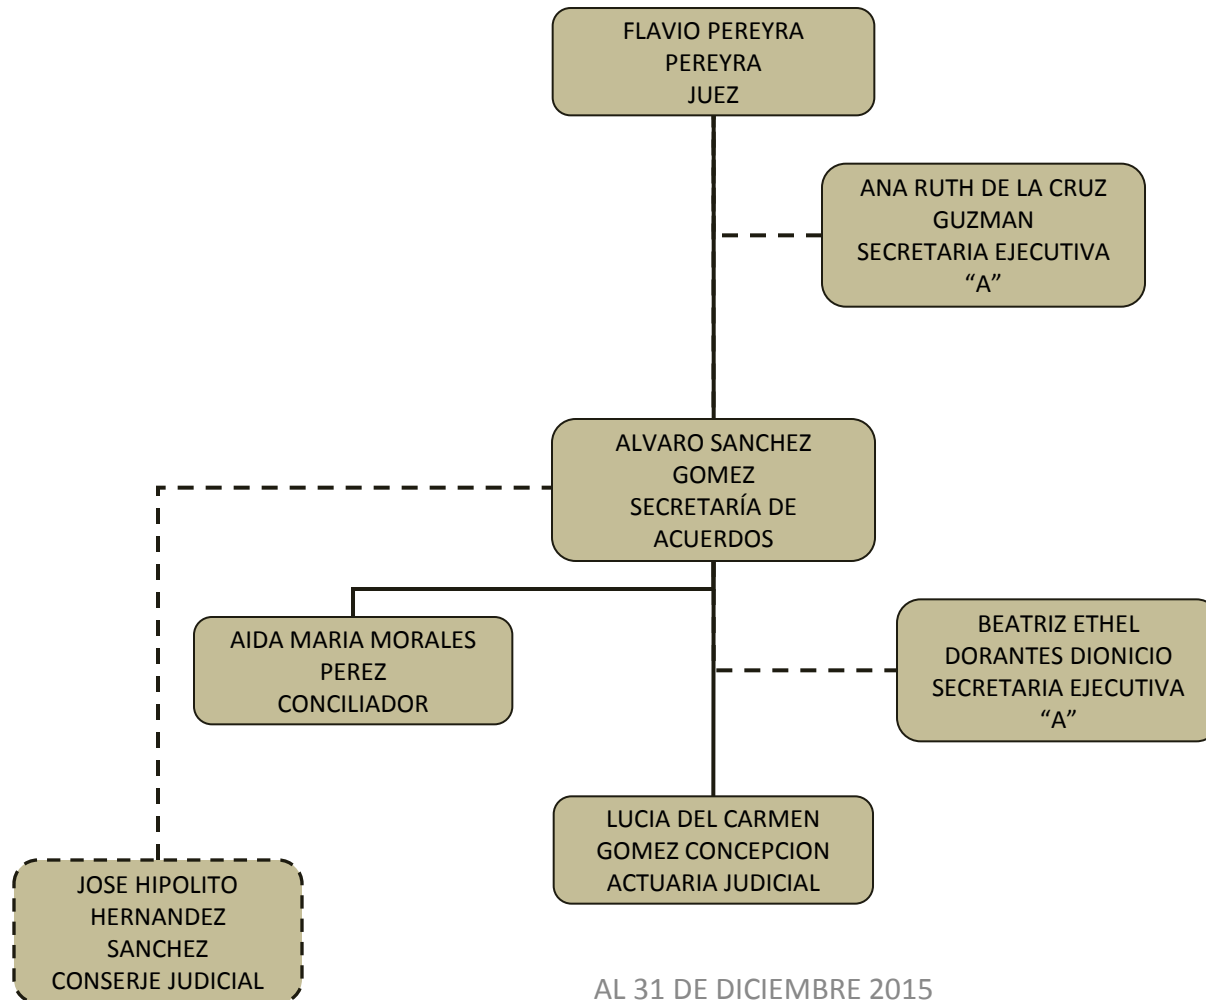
FLAVIO PEREYRA PEREYRA
JUEZ

ANA RUTH DE LA CRUZ GUZMAN
SECRETARIA EJECUTIVA "A"

ALVARO SANCHEZ GOMEZ
SECRETARÍA DE ACUERDOS

AIDA MARIA MORALES PEREZ
CONCILIADOR

BEATRIZ ETHEL DORANTES DIONICIO
SECRETARIA EJECUTIVA "A"

LUCIA DEL CARMEN GOMEZ CONCEPCION
ACTUARIA JUDICIAL

JOSE HIPOLITO HERNANDEZ SANCHEZ
CONSERJE JUDICIAL

AL 31 DE DICIEMBRE 2015